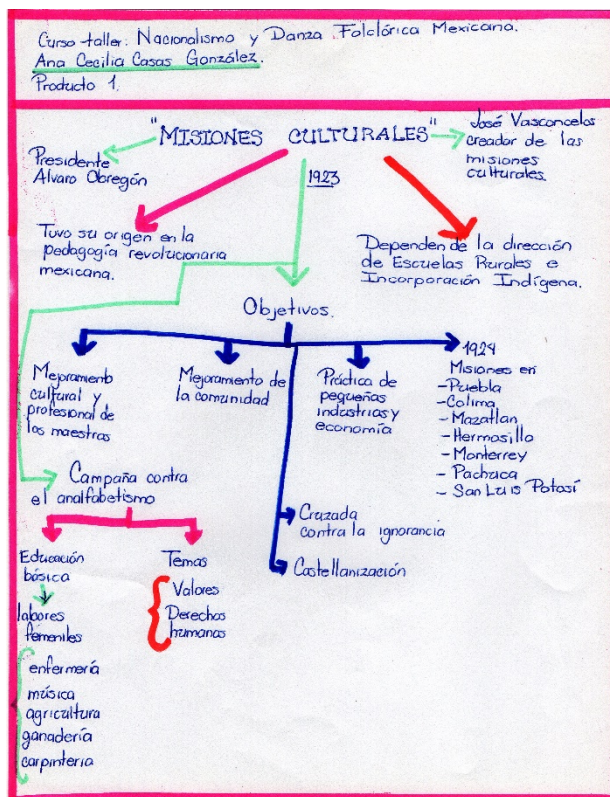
Curso taller. Nacionalismo y Danza Folclórica Mexicana.
Ana Cecilia Casas González.
Producto 1.

"MISIONES CULTURALES"

José Vasconcelos creador de las misiones culturales.

Presidente Alvaro Obregón

1923

Tuvo su origen en la pedagogía revolucionaria mexicana.

Dependen de la dirección de Escuelas Rurales e Incorporación Indígena.

Objetivos.

Mejoramiento cultural y profesional de los maestros

Mejoramiento de la comunidad

Práctica de pequeñas industrias y economía

1924
Misiones en
-Puebla
-Colima
-Mazatlan
-Hermosillo
-Monterrey
-Pachuca
-San Luis Potosí

Campaña contra el analfabetismo

Cruzada contra la ignorancia

Castellanización

Educación básica

Temas

Valores
Derechos humanos

labores femeniles

enfermería
música
agricultura
ganadería
carpinteria